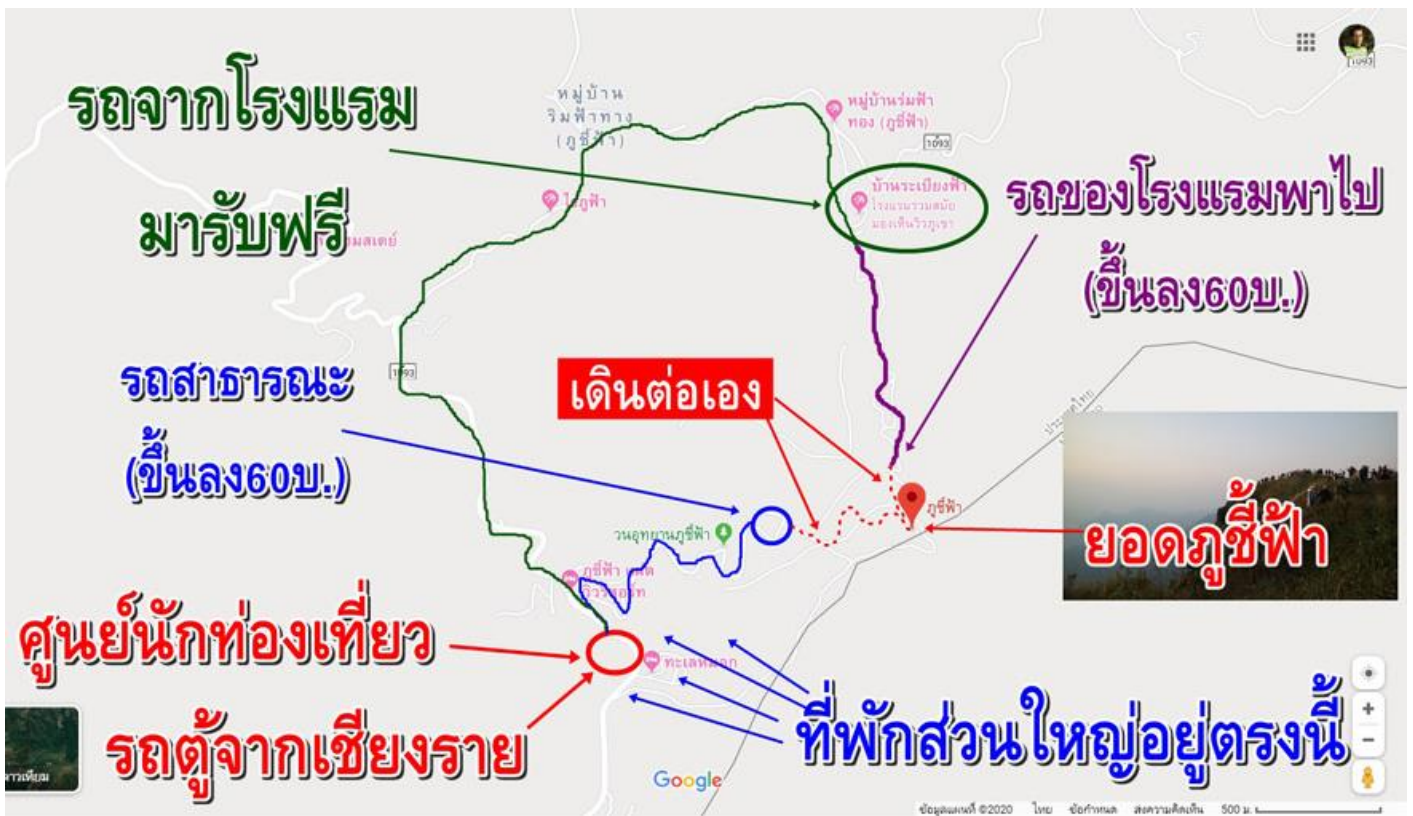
รถจากโรงแรม

มารับฟรี

หมู่บ้านริมฟ้าทาง (ภูชี้ฟ้า)

หมู่บ้านร่มฟ้าทอง (ภูชี้ฟ้า)

1093

บ้านระเบียงฟ้า โรงแรมรวมสมัย มองเห็นวิวภูเขา

รถของโรงแรมพาไป

(ขึ้นลง60บ.)

ไภูฟ้า

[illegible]มสเตย์

1093

รถสาธารณะ

(ขึ้นลง60บ.)

เดินต่อเอง

ภูชี้ฟ้า

วนอุทยานภูชี้ฟ้า

ภูชี้ฟ้า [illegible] วิว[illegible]ท

ยอดภูชี้ฟ้า

ศูนย์นักท่องเที่ยว

ทะเลหมอก

รถตู้จากเชียงราย

ที่พักส่วนใหญ่อยู่ตรงนี้

ดาวเทียม

Google

ข้อมูลแผนที่ ©2020 ไทย ข้อกำหนด ส่งความคิดเห็น 500 ม.